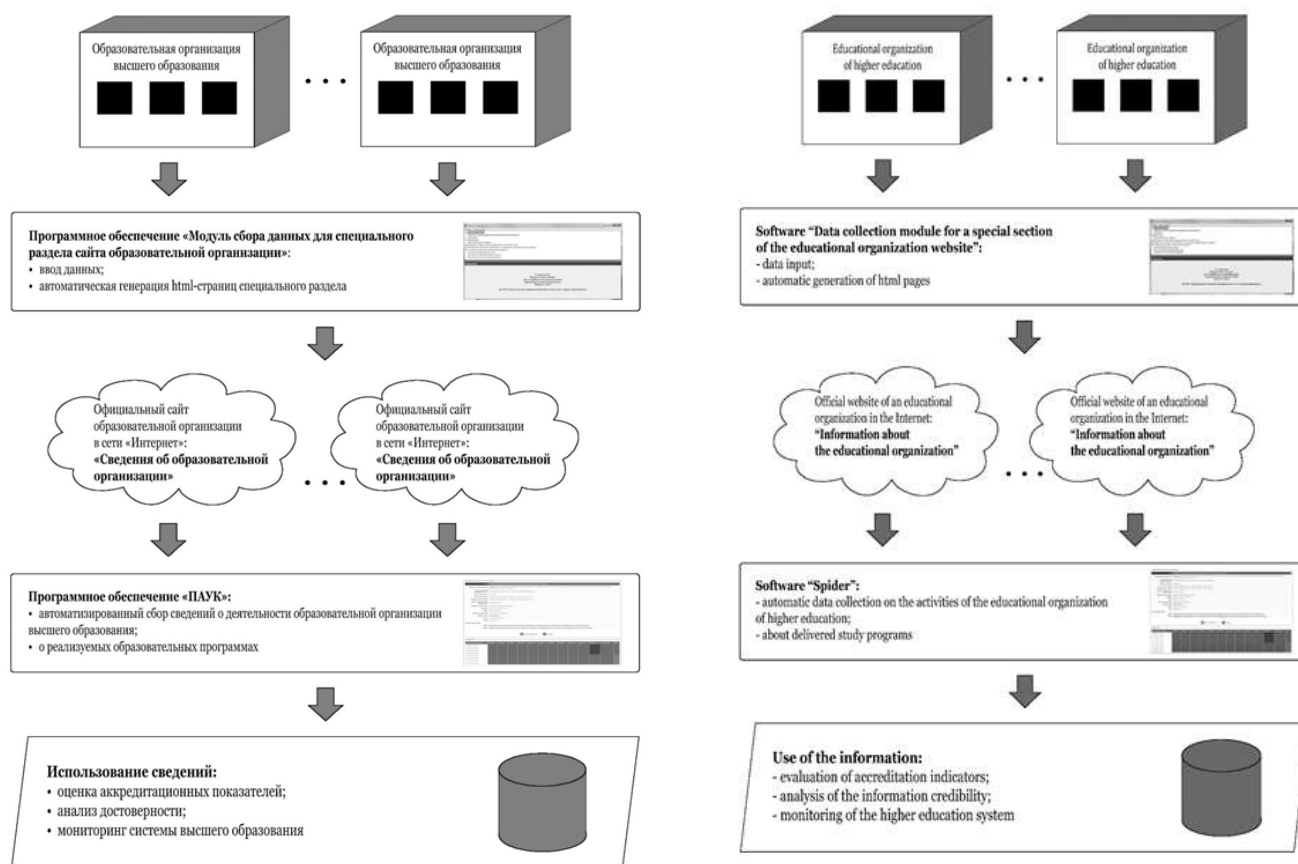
Образовательная организация высшего образования

. . .

Образовательная организация высшего образования

**Программное обеспечение «Модуль сбора данных для специального раздела сайта образовательной организации»:**
• ввод данных;
• автоматическая генерация html-страниц специального раздела

Официальный сайт образовательной организации в сети «Интернет»: **«Сведения об образовательной организации»**

. . .

Официальный сайт образовательной организации в сети «Интернет»: **«Сведения об образовательной организации»**

**Программное обеспечение «ПАУК»:**
• автоматизированный сбор сведений о деятельности образовательной организации высшего образования;
• о реализуемых образовательных программах

**Использование сведений:**
• оценка аккредитационных показателей;
• анализ достоверности;
• мониторинг системы высшего образования

Educational organization of higher education

. . .

Educational organization of higher education

**Software "Data collection module for a special section of the educational organization website":**
- data input;
- automatic generation of html pages

Official website of an educational organization in the Internet: **"Information about the educational organization"**

. . .

Official website of an educational organization in the Internet: **"Information about the educational organization"**

**Software "Spider":**
- automatic data collection on the activities of the educational organization of higher education;
- about delivered study programs

**Use of the information:**
- evaluation of accreditation indicators;
- analysis of the information credibility;
- monitoring of the higher education system